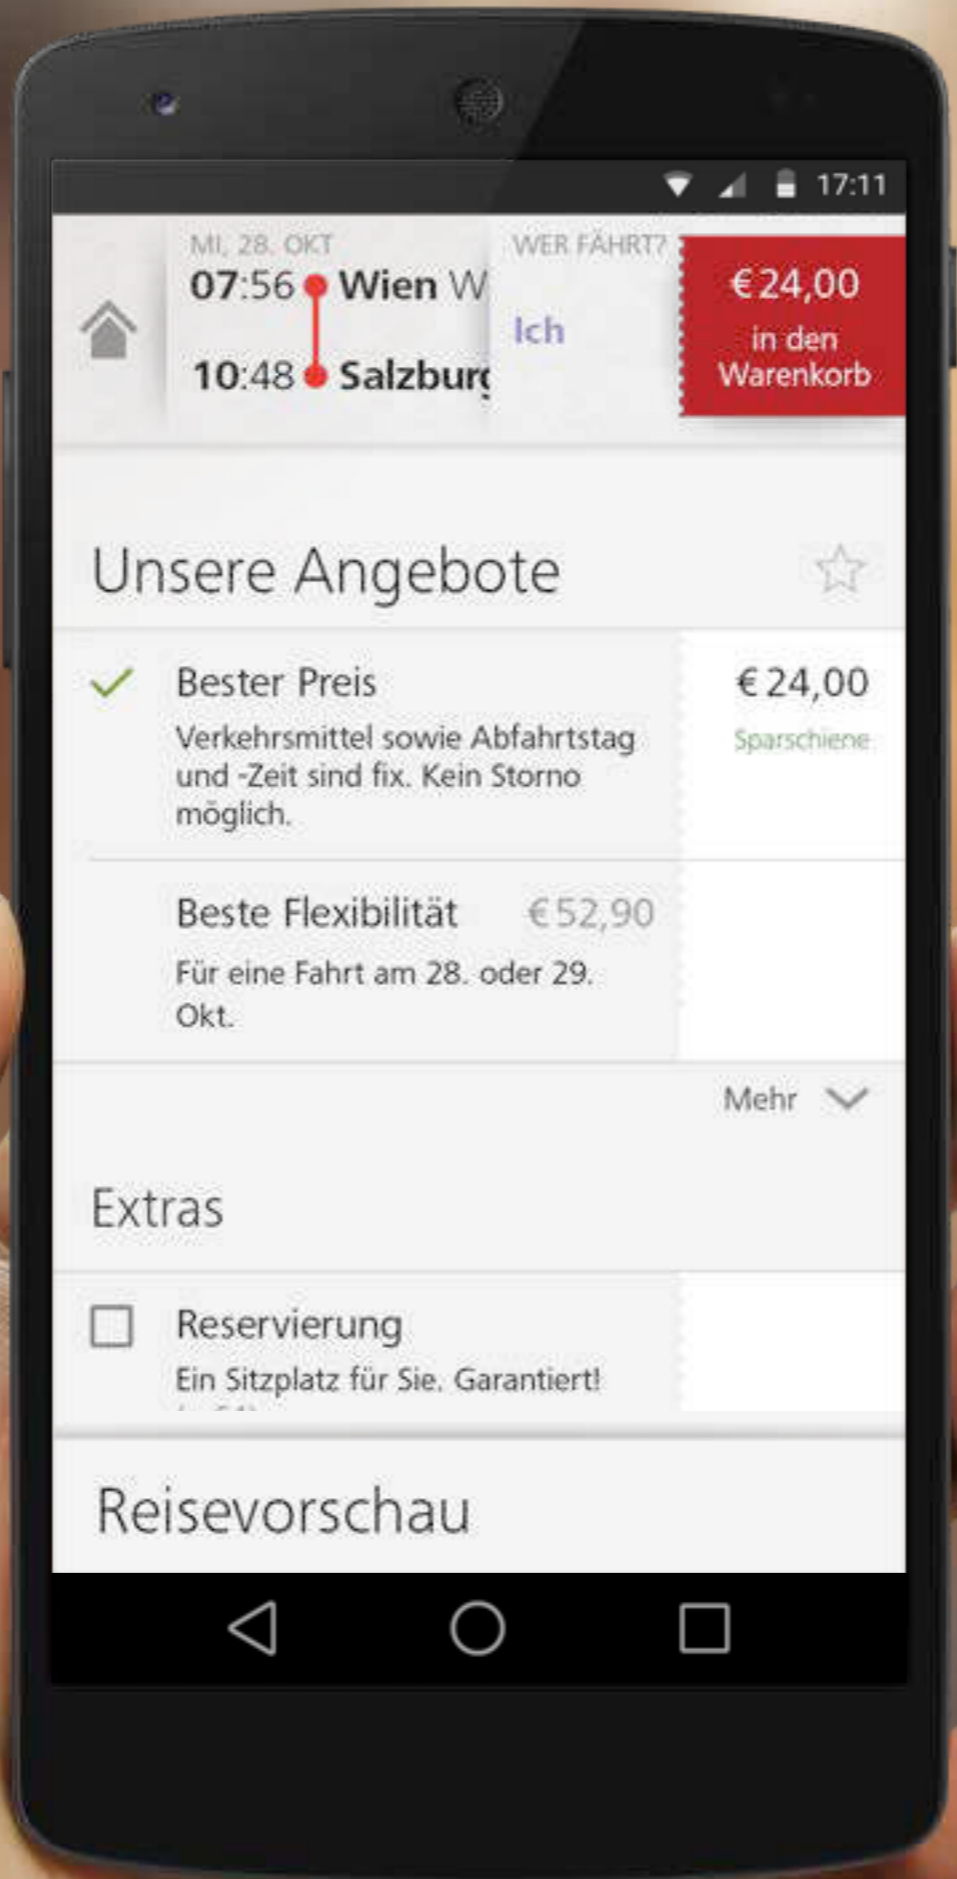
17:11

MI, 28. OKT
07:56 Wien W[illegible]
10:48 Salzbur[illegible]

WER FÄHRT?
Ich

€24,00
in den Warenkorb

Unsere Angebote

Bester Preis
Verkehrsmittel sowie Abfahrtstag und -Zeit sind fix. Kein Storno möglich.
€ 24,00
Sparschiene

Beste Flexibilität €52,90
Für eine Fahrt am 28. oder 29. Okt.

Mehr

Extras

Reservierung
Ein Sitzplatz für Sie. Garantiert!
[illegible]

Reisevorschau